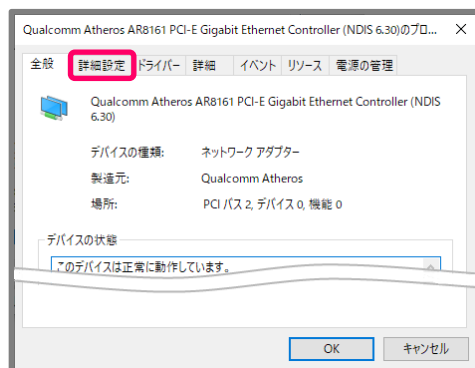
Qualcomm Atheros AR8161 PCI-E Gigabit Ethernet Controller (NDIS 6.30)のプロ... ✕

全般 | 詳細設定 | ドライバー | 詳細 | イベント | リソース | 電源の管理

Qualcomm Atheros AR8161 PCI-E Gigabit Ethernet Controller (NDIS 6.30)

デバイスの種類: ネットワーク アダプター

製造元: Qualcomm Atheros

場所: PCI バス 2, デバイス 0, 機能 0

デバイスの状態

このデバイスは正常に動作しています。

OK | キャンセル